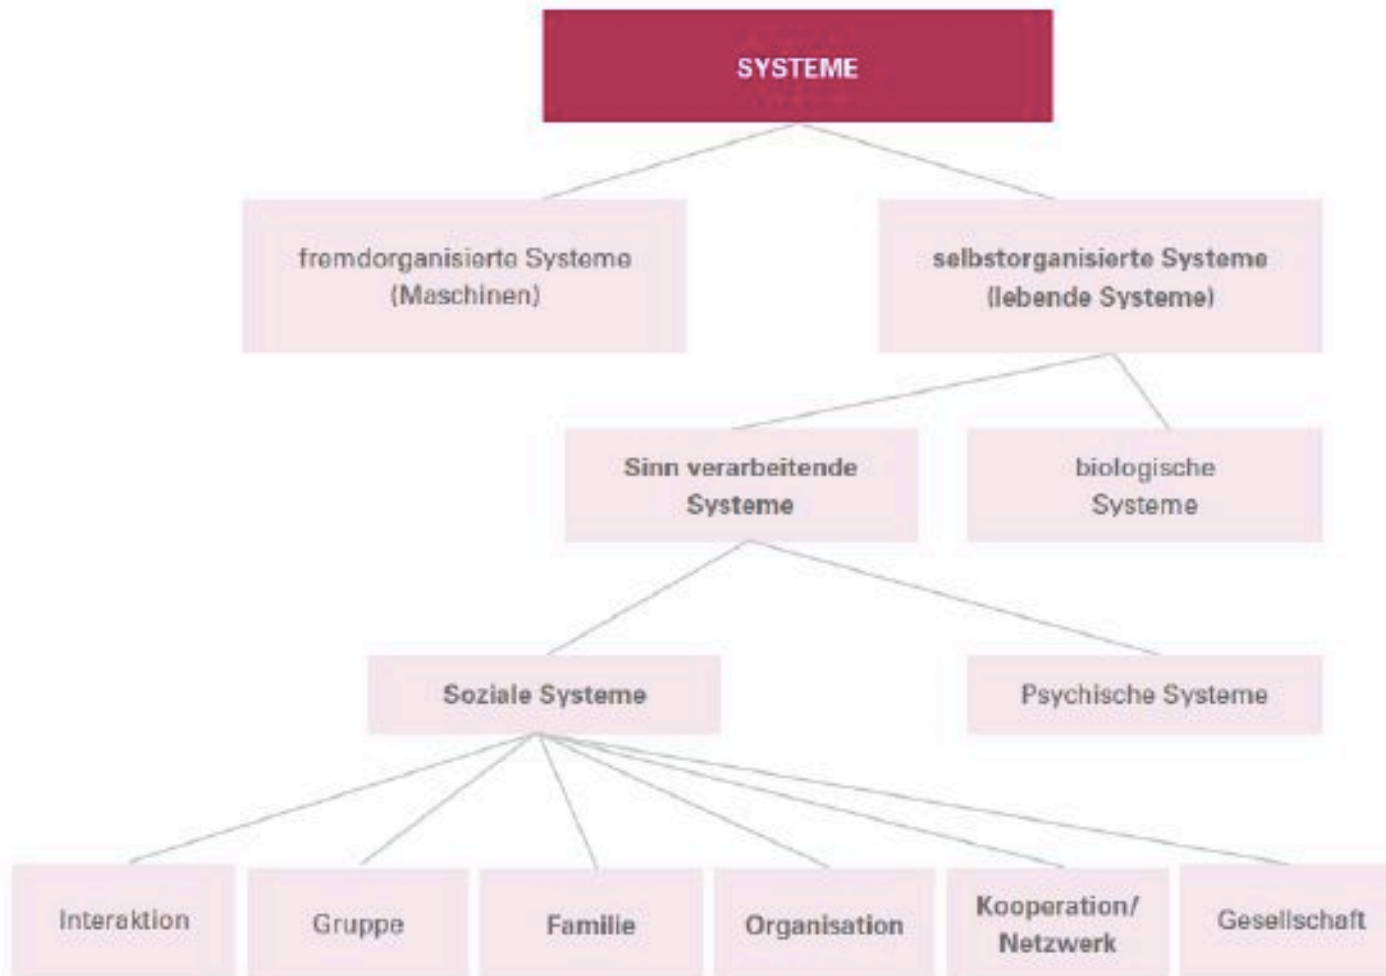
SYSTEME

fremdorganisierte Systeme (Maschinen)

selbstorganisierte Systeme (lebende Systeme)

Sinn verarbeitende Systeme

biologische Systeme

Soziale Systeme

Psychische Systeme

Interaktion

Gruppe

Familie

Organisation

Kooperation/ Netzwerk

Gesellschaft